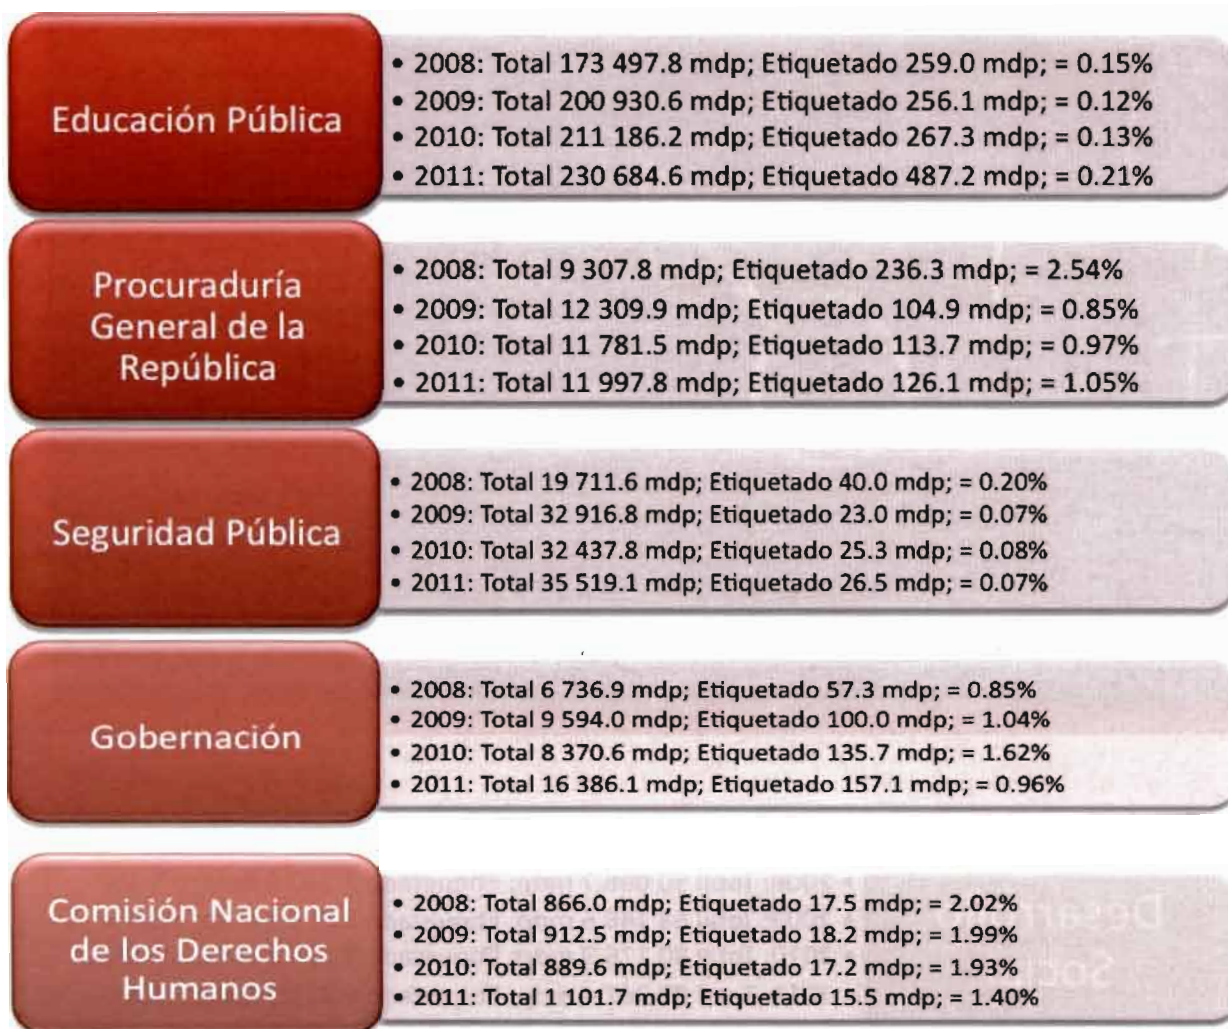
Educación Pública

• 2008: Total 173 497.8 mdp; Etiquetado 259.0 mdp; = 0.15%
• 2009: Total 200 930.6 mdp; Etiquetado 256.1 mdp; = 0.12%
• 2010: Total 211 186.2 mdp; Etiquetado 267.3 mdp; = 0.13%
• 2011: Total 230 684.6 mdp; Etiquetado 487.2 mdp; = 0.21%

Procuraduría General de la República

• 2008: Total 9 307.8 mdp; Etiquetado 236.3 mdp; = 2.54%
• 2009: Total 12 309.9 mdp; Etiquetado 104.9 mdp; = 0.85%
• 2010: Total 11 781.5 mdp; Etiquetado 113.7 mdp; = 0.97%
• 2011: Total 11 997.8 mdp; Etiquetado 126.1 mdp; = 1.05%

Seguridad Pública

• 2008: Total 19 711.6 mdp; Etiquetado 40.0 mdp; = 0.20%
• 2009: Total 32 916.8 mdp; Etiquetado 23.0 mdp; = 0.07%
• 2010: Total 32 437.8 mdp; Etiquetado 25.3 mdp; = 0.08%
• 2011: Total 35 519.1 mdp; Etiquetado 26.5 mdp; = 0.07%

Gobernación

• 2008: Total 6 736.9 mdp; Etiquetado 57.3 mdp; = 0.85%
• 2009: Total 9 594.0 mdp; Etiquetado 100.0 mdp; = 1.04%
• 2010: Total 8 370.6 mdp; Etiquetado 135.7 mdp; = 1.62%
• 2011: Total 16 386.1 mdp; Etiquetado 157.1 mdp; = 0.96%

Comisión Nacional de los Derechos Humanos

• 2008: Total 866.0 mdp; Etiquetado 17.5 mdp; = 2.02%
• 2009: Total 912.5 mdp; Etiquetado 18.2 mdp; = 1.99%
• 2010: Total 889.6 mdp; Etiquetado 17.2 mdp; = 1.93%
• 2011: Total 1 101.7 mdp; Etiquetado 15.5 mdp; = 1.40%